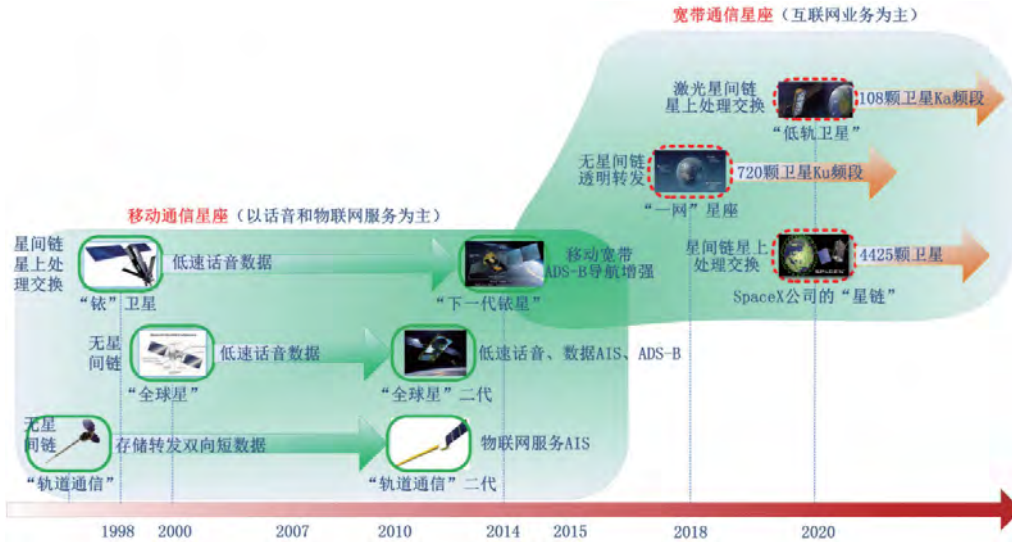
宽带通信星座（互联网业务为主）

激光星间链
星上处理交换

108颗卫星Ka频段

“低轨卫星”

无星间链
透明转发

720颗卫星Ku频段

“一网”星座

移动通信星座（以话音和物联网服务为主）

星间链
星上处
理交换

低速话音数据

移动宽带
ADS-B导航增强

星间链星上
处理交换

4425颗卫星

“铱”卫星

“下一代铱星”

SpaceX公司的“星链”

无星
间链

低速话音数据

低速话音、数据AIS、ADS-B

“全球星”

“全球星”二代

无星
间链

存储转发双向短数据

物联网服务AIS

“轨道通信”

“轨道通信”二代

1998　2000　2007　2010　2014　2015　2018　2020